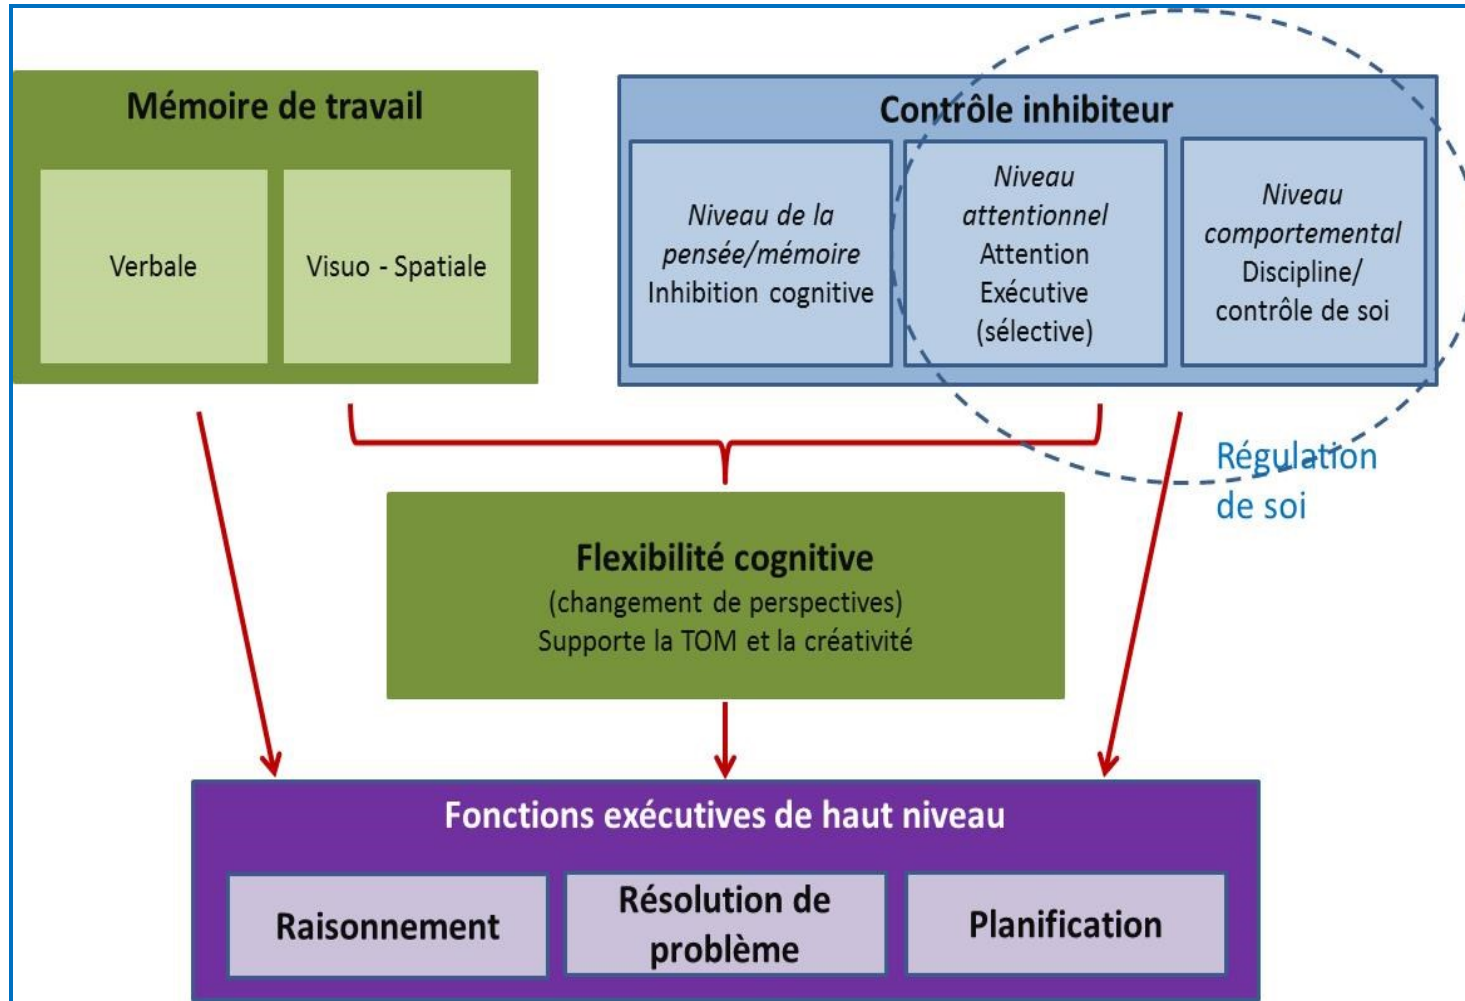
Mémoire de travail

Verbale

Visuo - Spatiale

Contrôle inhibiteur

Niveau de la pensée/mémoire Inhibition cognitive

Niveau attentionnel Attention Exécutive (sélective)

Niveau comportemental Discipline/ contrôle de soi

Régulation de soi

Flexibilité cognitive
(changement de perspectives)
Supporte la TOM et la créativité

Fonctions exécutives de haut niveau

Raisonnement

Résolution de problème

Planification